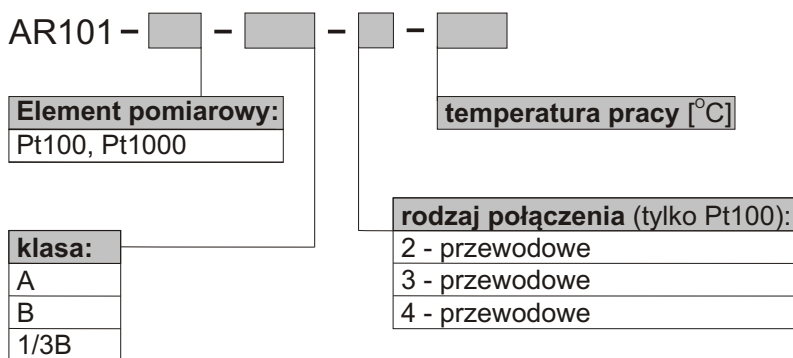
AR101 – [ ] – [ ] – [ ] – [ ]

| Element pomiarowy: |
|---|
| Pt100, Pt1000 |

temperatura pracy [$^{o}$C]

| rodzaj połączenia (tylko Pt100): |
|---|
| 2 - przewodowe |
| 3 - przewodowe |
| 4 - przewodowe |

| klasa: |
|---|
| A |
| B |
| 1/3B |